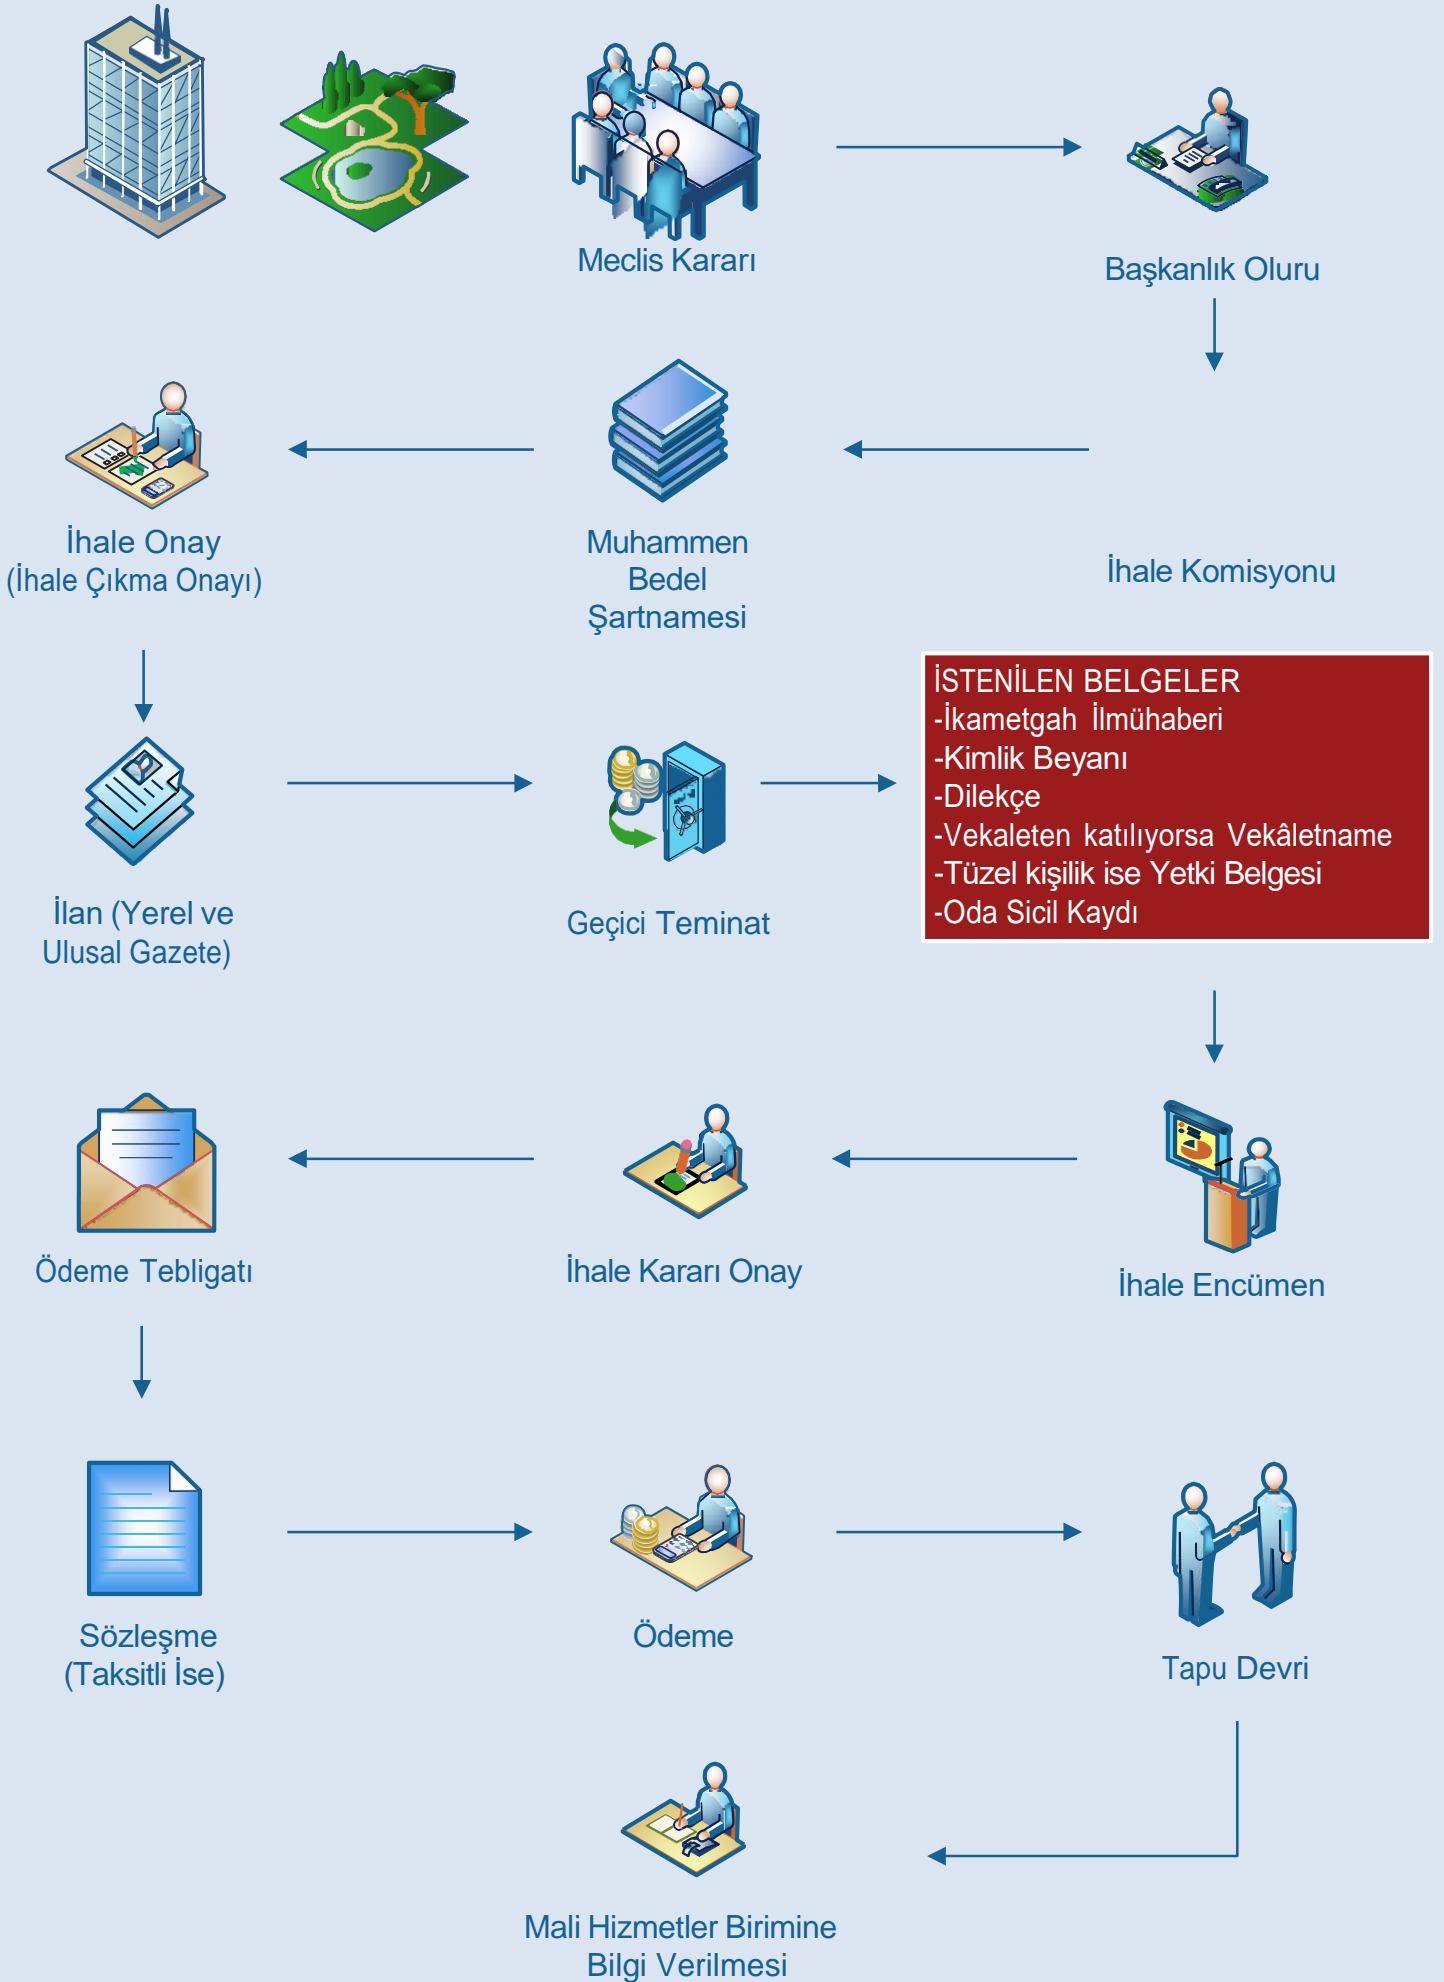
Meclis Kararı

Başkanlık Oluru

İhale Onay
(İhale Çıkma Onayı)

Muhammen
Bedel
Şartnamesi

İhale Komisyonu

İSTENİLEN BELGELER
-İkametgah İlmühaberi
-Kimlik Beyanı
-Dilekçe
-Vekaleten katılıyorsa Vekâletname
-Tüzel kişilik ise Yetki Belgesi
-Oda Sicil Kaydı

İlan (Yerel ve
Ulusal Gazete)

Geçici Teminat

Ödeme Tebligatı

İhale Kararı Onay

İhale Encümen

Sözleşme
(Taksitli İse)

Ödeme

Tapu Devri

Mali Hizmetler Birimine
Bilgi Verilmesi